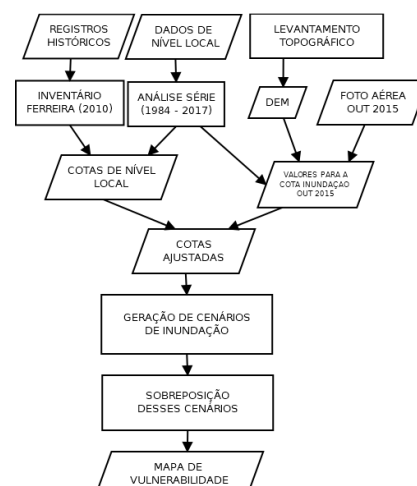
REGISTROS HISTÓRICOS

DADOS DE NÍVEL LOCAL

LEVANTAMENTO TOPOGRÁFICO

INVENTÁRIO FERREIRA (2010)

ANÁLISE SÉRIE (1984 - 2017)

DEM

FOTO AÉREA OUT 2015

COTAS DE NÍVEL LOCAL

VALORES PARA A COTA INUNDAÇAO OUT 2015

COTAS AJUSTADAS

GERAÇÃO DE CENÁRIOS DE INUNDAÇÃO

SOBREPOSIÇÃO DESSES CENÁRIOS

MAPA DE VULNERABILIDADE